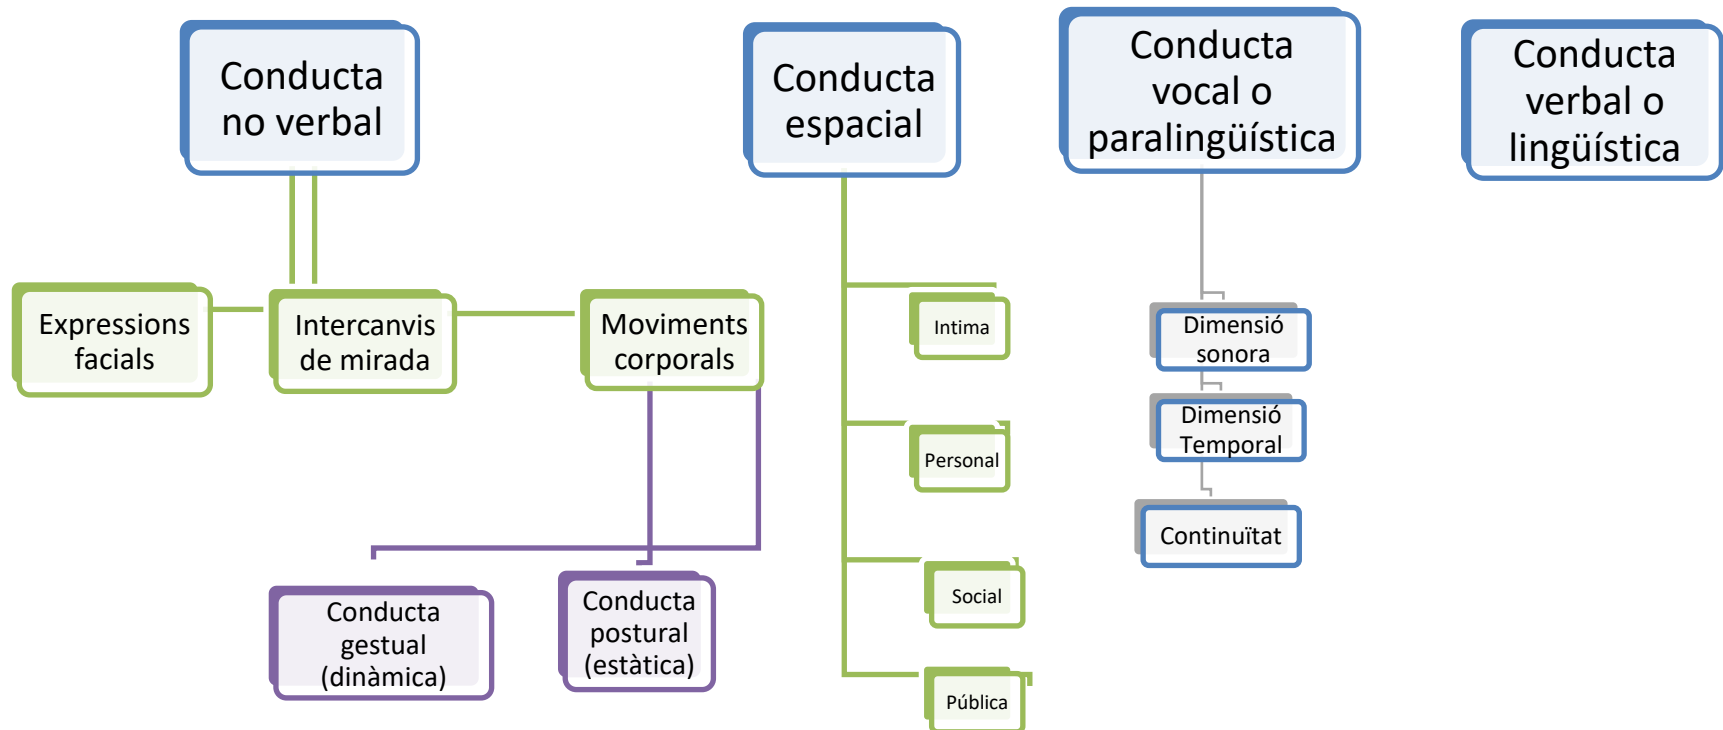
Conducta no verbal

Conducta espacial

Conducta vocal o paralingüística

Conducta verbal o lingüística

Expressions facials

Intercanvis de mirada

Moviments corporals

Intima

Personal

Social

Pública

Dimensió sonora

Dimensió Temporal

Continuïtat

Conducta gestual (dinàmica)

Conducta postural (estàtica)